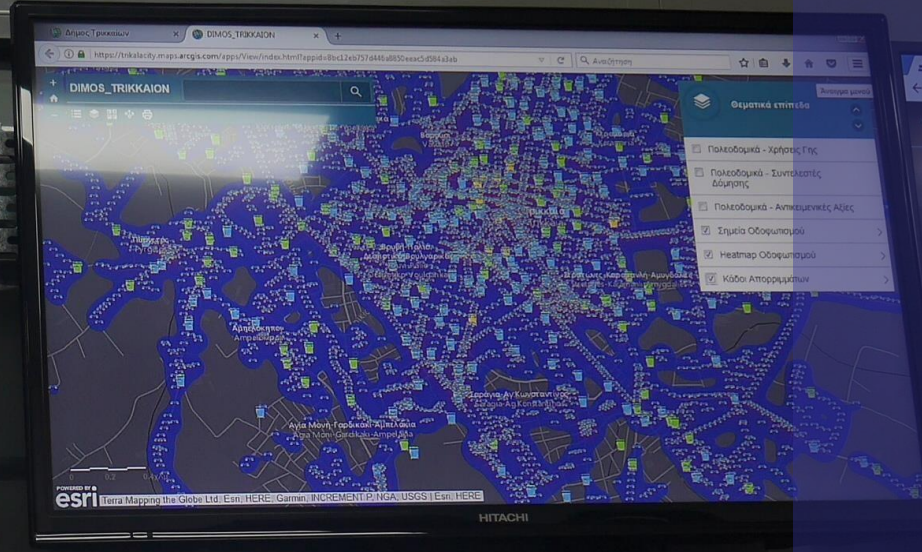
Δημος Τρικκαίων
DIMOS_TRIKKAION
https://trikalacity.maps.arcgis.com/apps/View/index.html?appid=8bc12eb757d46a8850eeac5d584a3ab
Αναζήτηση
DIMOS_TRIKKAION
Θεματικά επίπεδα
Πολεοδομικά - Χρήσεις Γης
Πολεοδομικά - Συντελεστές Δόμησης
Πολεοδομικά - Αντικειμενικές Αξίες
Σημεία Οδοφωτισμού
Heatmap Οδοφωτισμού
Κάδοι Απορριμμάτων
Τρίκαλα
Αμπελόκηποι
Αγία Μονή-Γαρδικάκι-Αμπελιά
Αγ. Κωνσταντίνος
POWERED BY esri
Terra Mapping the Globe Ltd, Esri, HERE, Garmin, INCREMENT P, NGA, USGS | Esri, HERE
HITACHI